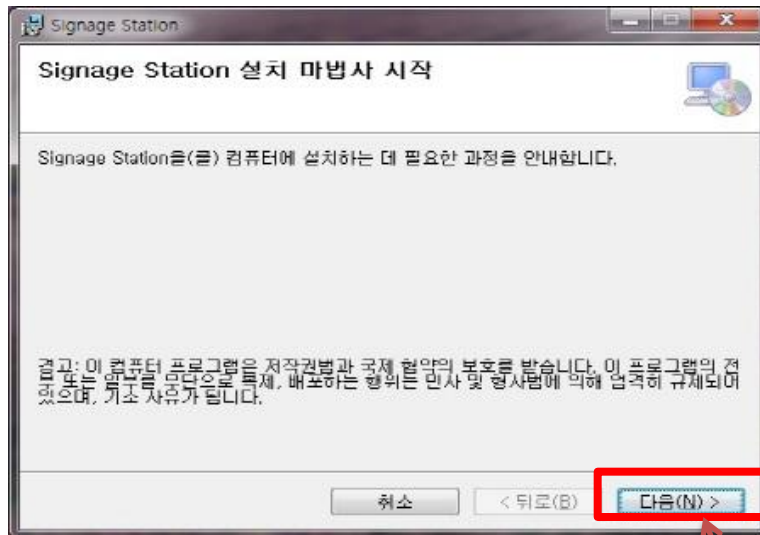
Signage Station

Signage Station 설치 마법사 시작

Signage Station을(를) 컴퓨터에 설치하는 데 필요한 과정을 안내합니다.

경고: 이 컴퓨터 프로그램은 저작권법과 국제 협약의 보호를 받습니다. 이 프로그램의 전부 또는 일부를 무단으로 복제, 배포하는 행위는 민사 및 형사법에 의해 엄격히 규제되어 있으며, 기소 사유가 됩니다.

취소 < 뒤로(B) 다음(N) >